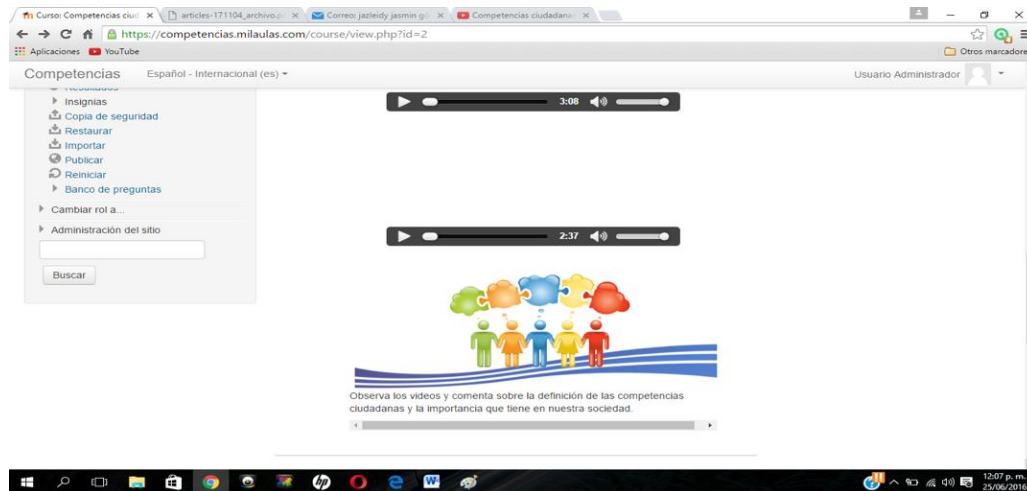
Curso: Competencias ciud ×
articles-171104_archivo.p ×
Correo: jazleidy jasmin g ×
Competencias ciudadana ×

https://competencias.milaulas.com/course/view.php?id=2

Aplicaciones YouTube
Otros marcadores

Competencias Español - Internacional (es) ▾
Usuario Administrador

Resultados
Insignias
Copia de seguridad
Restaurar
Importar
Publicar
Reiniciar
Banco de preguntas
Cambiar rol a...
Administración del sitio

Buscar

3:08

2:37

Observa los videos y comenta sobre la definición de las competencias ciudadanas y la importancia que tiene en nuestra sociedad.

12:07 p. m.
25/06/2016